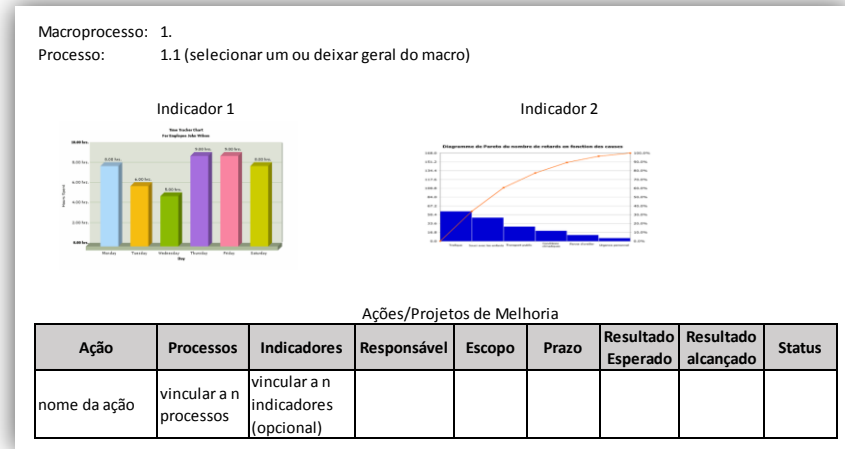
Macroprocesso: 1.
Processo: 1.1 (selecionar um ou deixar geral do macro)

Indicador 1

Indicador 2

Ações/Projetos de Melhoria

| Ação | Processos | Indicadores | Responsável | Escopo | Prazo | Resultado Esperado | Resultado alcançado | Status |
|---|---|---|---|---|---|---|---|---|
| nome da ação | vincular a n processos | vincular a n indicadores (opcional) | | | | | | |